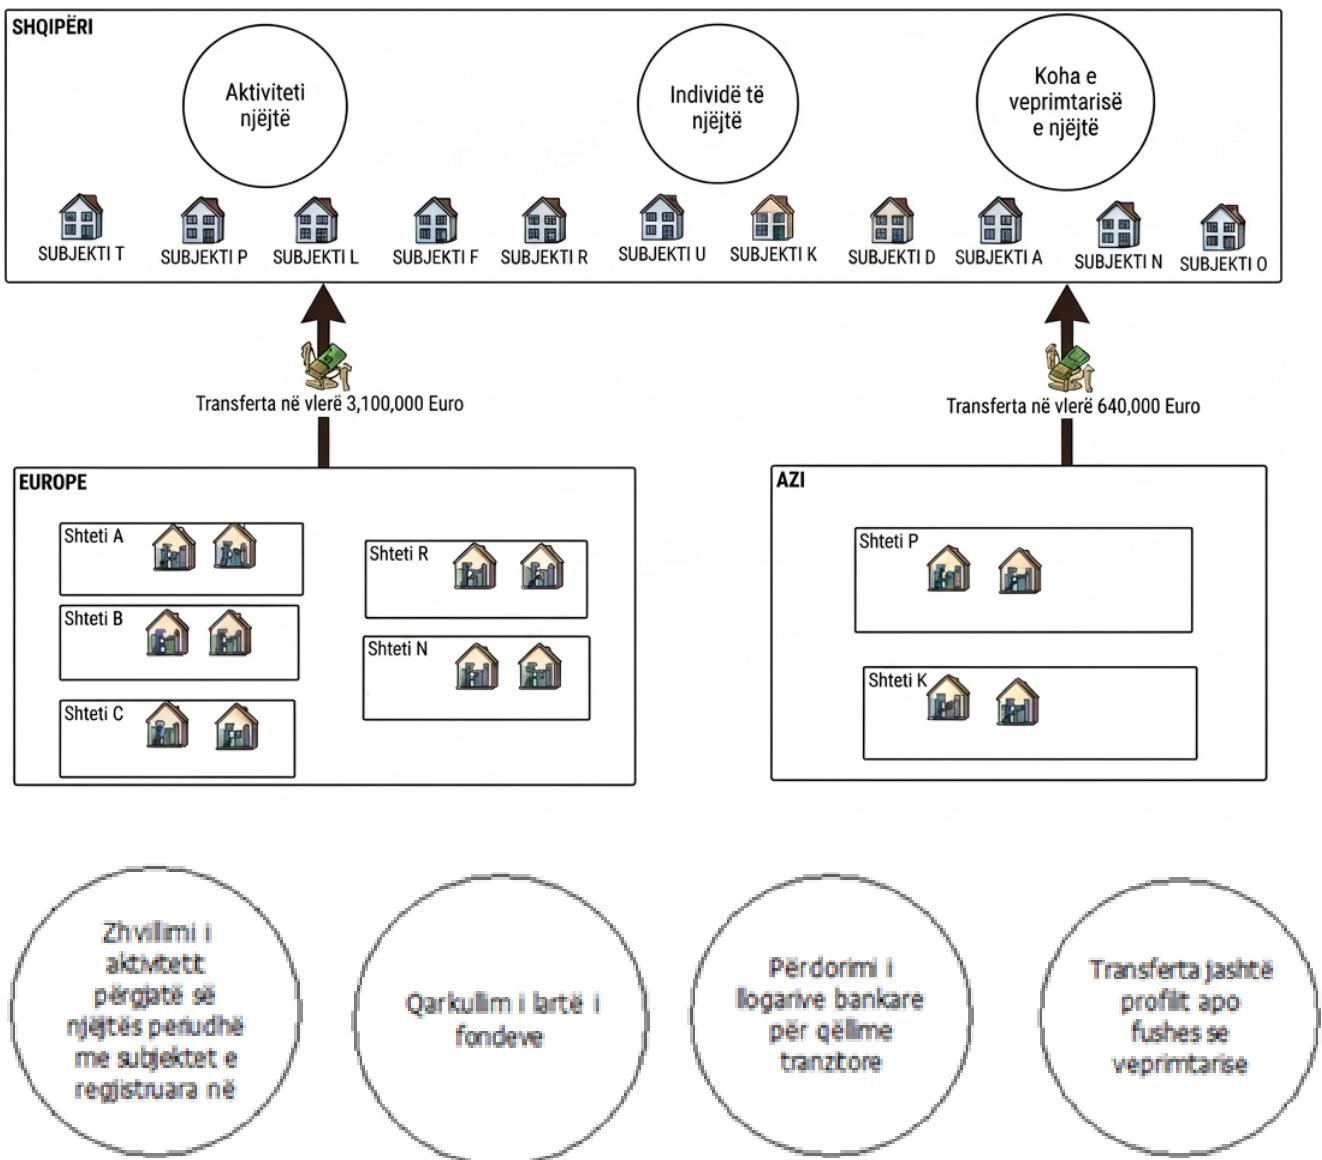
SHQIPËRI

Aktiviteti njëjtë

Individë të njëjtë

Koha e veprimtarisë e njëjtë

SUBJEKTI T SUBJEKTI P SUBJEKTI L SUBJEKTI F SUBJEKTI R SUBJEKTI U SUBJEKTI K SUBJEKTI D SUBJEKTI A SUBJEKTI N SUBJEKTI O

Transferta në vlerë 3,100,000 Euro

Transferta në vlerë 640,000 Euro

EUROPE

Shteti A

Shteti B

Shteti C

Shteti R

Shteti N

AZI

Shteti P

Shteti K

Zhvillimi i aktivitetit përgjatë së njëjtës periudhë me subjektet e regjistruara në

Qarkullim i lartë i fondeve

Përdorimi i llogarive bankare për qëllime tranzitore

Transferta jashtë profilit apo fushes se veprimtarise